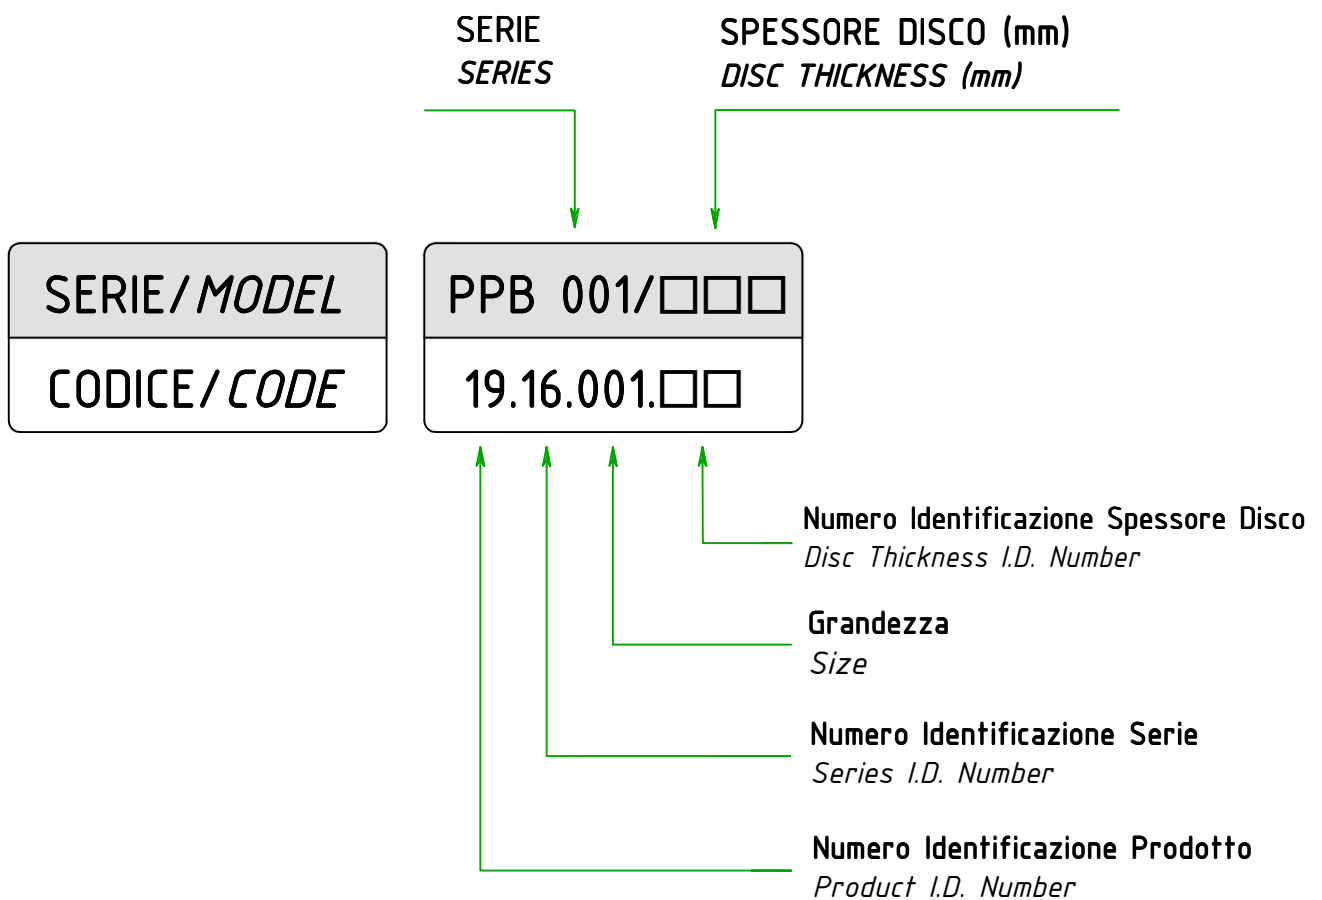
SERIE
SERIES

SPESSORE DISCO (mm)
DISC THICKNESS (mm)

| SERIE/MODEL | PPB 001/□□□ |
|---|---|
| CODICE/CODE | 19.16.001.□□ |

Numero Identificazione Spessore Disco
Disc Thickness I.D. Number

Grandezza
Size

Numero Identificazione Serie
Series I.D. Number

Numero Identificazione Prodotto
Product I.D. Number